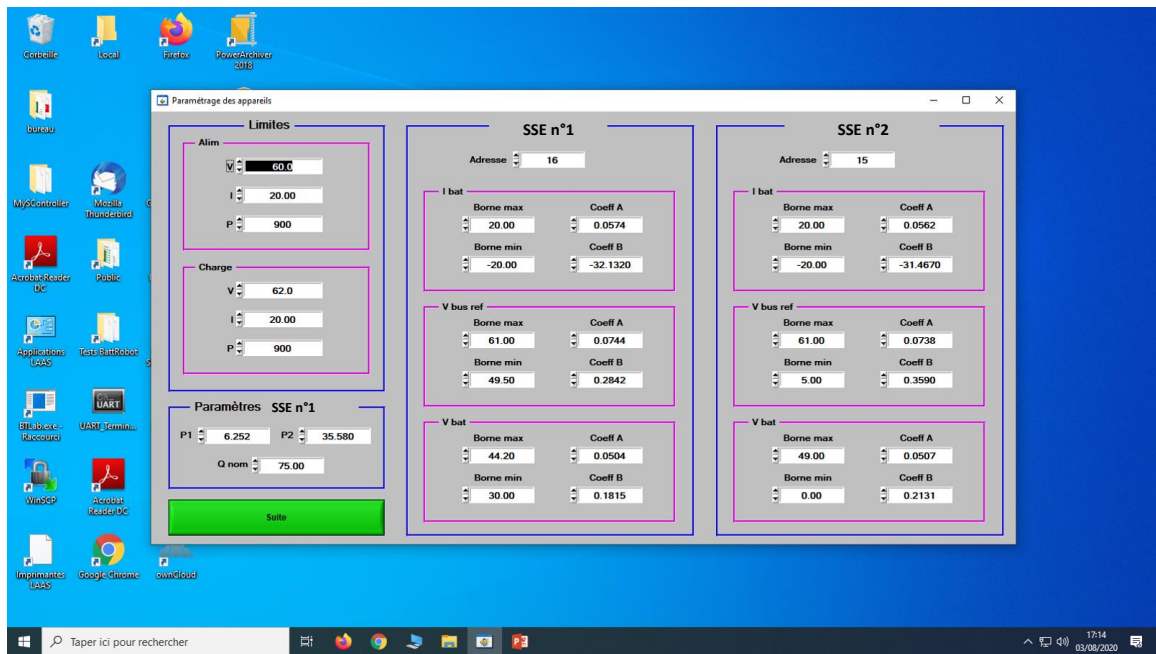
Corbeille
Local
Firefox
PowerArchiver 2018
bureau
MyController
Mozilla Thunderbird
Acrobat Reader DC
Public
Applications LAAS
Tests BattRobot
BTLab.exe - Raccourci
UART_Termin...
WinSCP
Acrobat Reader DC
Imprimantes LAAS
Google Chrome
ownCloud

Paramétrage des appareils

Limites
Alim
V 60.0
I 20.00
P 900
Charge
V 62.0
I 20.00
P 900

Paramètres SSE n°1
P1 6.252 P2 35.580
Q nom 75.00

Suite

SSE n°1
Adresse 16
I bat
Borne max 20.00
Coeff A 0.0574
Borne min -20.00
Coeff B -32.1320
V bus ref
Borne max 61.00
Coeff A 0.0744
Borne min 49.50
Coeff B 0.2842
V bat
Borne max 44.20
Coeff A 0.0504
Borne min 30.00
Coeff B 0.1815

SSE n°2
Adresse 15
I bat
Borne max 20.00
Coeff A 0.0562
Borne min -20.00
Coeff B -31.4670
V bus ref
Borne max 61.00
Coeff A 0.0738
Borne min 5.00
Coeff B 0.3590
V bat
Borne max 49.00
Coeff A 0.0507
Borne min 0.00
Coeff B 0.2131

Taper ici pour rechercher
17:14
03/08/2020